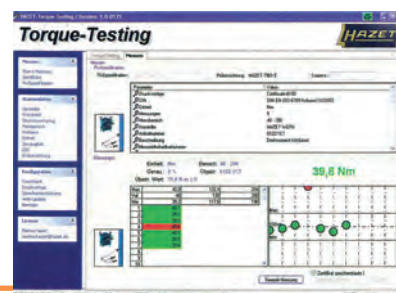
HAZET-Torque-Testing | Version 1.0.07.11

Torque-Testing

HAZET

Messen

Statistik

Konfiguration

Lizenz

Prüfmittelnr.

Prüfmittel-Nr. 6000-TBS-5

Parameter

Werte

39,6 Nm

Zertifikat anzeigen

Speichern / Messung